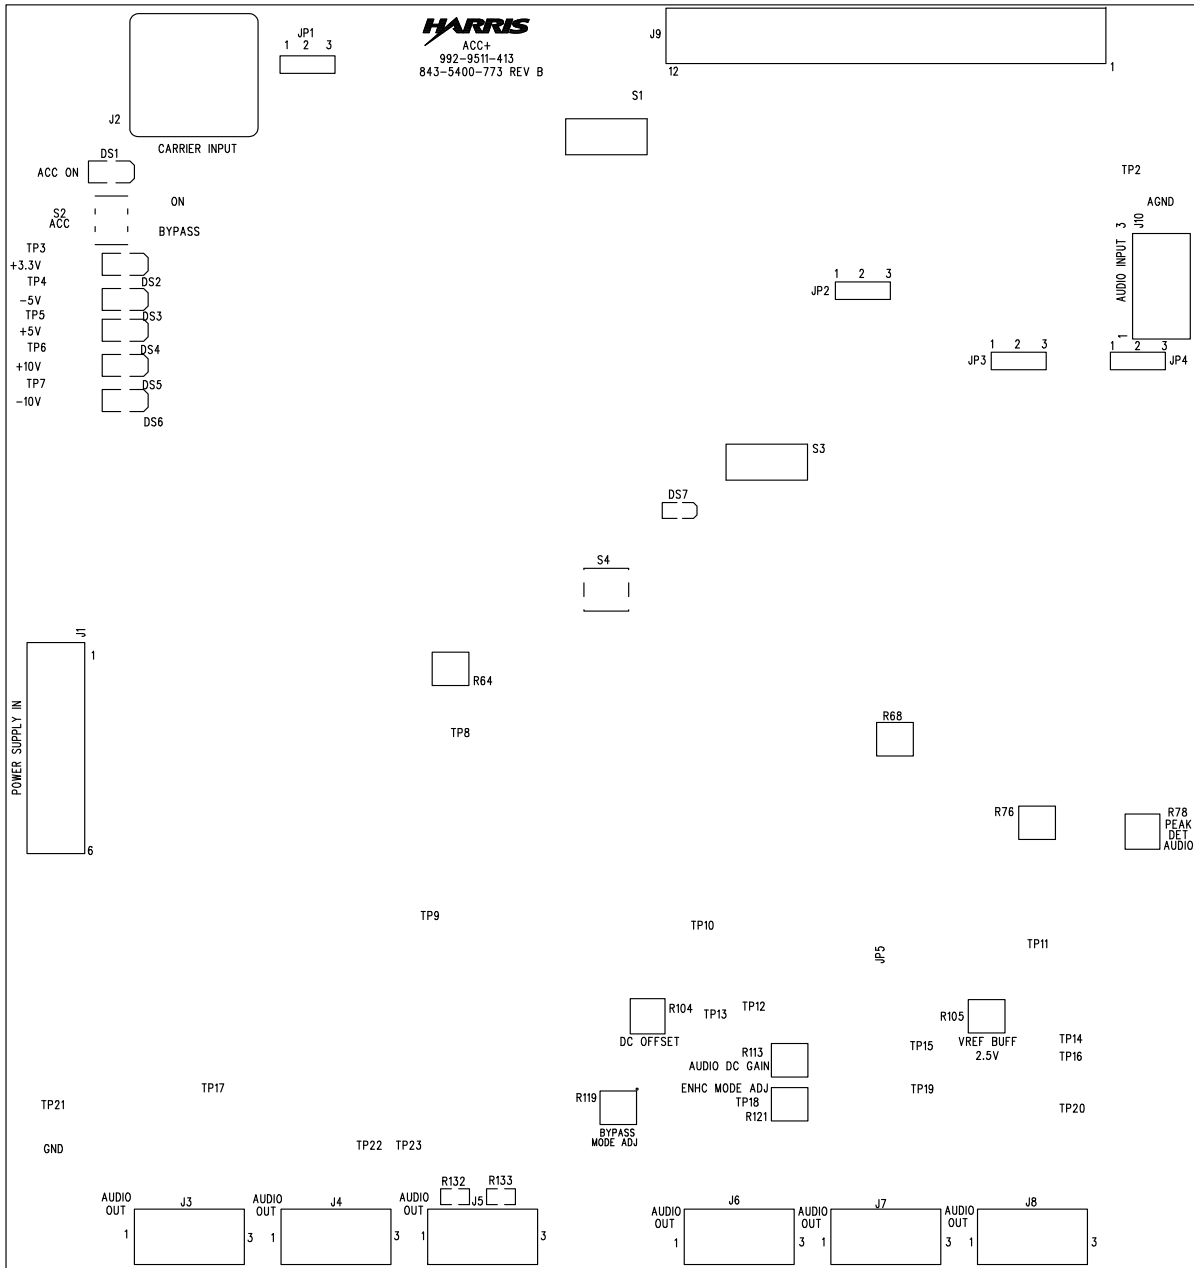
HARRIS
ACC+
992-9511-413
843-5400-773 REV B

JP1
1 2 3

J2

CARRIER INPUT

J9
12
1

S1

DS1
ACC ON

ON
S2
ACC
BYPASS

TP2
AGND

J10
3
AUDIO INPUT
1

TP3
+3.3V
TP4
DS2
-5V
TP5
DS3
+5V
TP6
DS4
+10V
TP7
DS5
-10V
DS6

1 2 3
JP2

1 2 3
JP3

1 2 3
JP4

S3

DS7

S4

J1
1
POWER SUPPLY IN
6

R64

TP8

R68

R76

R78
PEAK
DET
AUDIO

TP9

TP10

JP5

TP11

R104
DC OFFSET

TP13

TP12

R105
VREF BUFF
2.5V

TP14
TP16

R113
AUDIO DC GAIN

TP15

ENHC MODE ADJ
TP18
R121

TP19

TP20

R119
BYPASS
MODE ADJ

TP21

TP17

GND

TP22 TP23

R132
R133

AUDIO
OUT
1
J3
3

AUDIO
OUT
1
J4
3

AUDIO
OUT
1
J5
3

AUDIO
OUT
1
J6
3

AUDIO
OUT
1
J7
3

AUDIO
OUT
1
J8
3